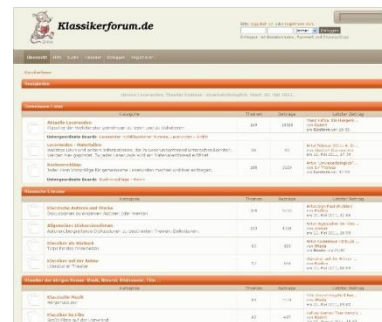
Klassikerforum.de

Übersicht Hilfe Suche Kalender Einloggen Registrieren

Kategorie Themen Beiträge Letzter Beitrag

Aktuelle Leserunden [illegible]

Leserunden - Materialien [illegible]

Buchvorschläge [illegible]

Klassische Literatur

Klassische Autoren und Werke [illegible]

Allgemeines Klassikerthemen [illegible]

Klassiker als Hörbuch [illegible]

Klassiker auf der Bühne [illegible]

Klassische Musik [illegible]

Klassiker im Film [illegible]